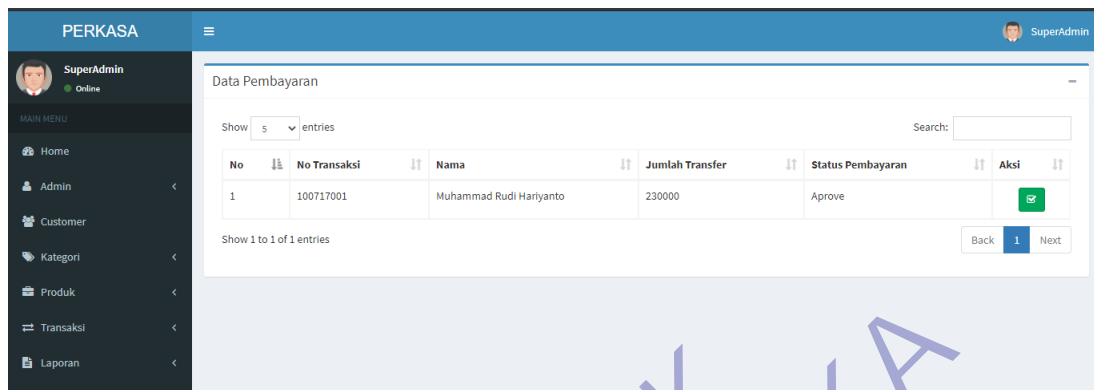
PERKASA

SuperAdmin

SuperAdmin
Online

MAIN MENU

Home
Admin
Customer
Kategori
Produk
Transaksi
Laporan

Data Pembayaran

Show 5 entries

Search:

| No | No Transaksi | Nama | Jumlah Transfer | Status Pembayaran | Aksi |
|---|---|---|---|---|---|
| 1 | 100717001 | Muhammad Rudi Hariyanto | 230000 | Aprove | |

Show 1 to 1 of 1 entries

Back 1 Next